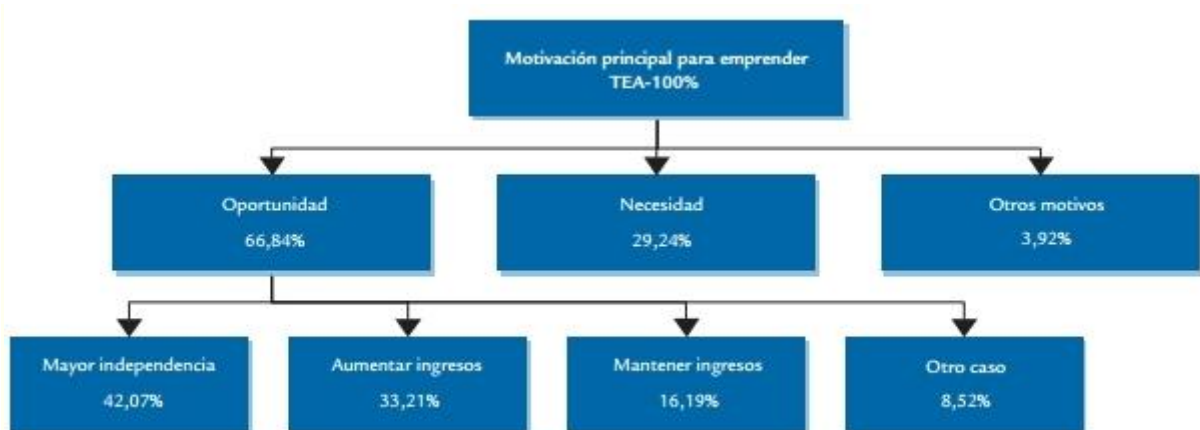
Motivación principal para emprender
TEA-100%

Oportunidad
66,84%

Necesidad
29,24%

Otros motivos
3,92%

Mayor independencia
42,07%

Aumentar ingresos
33,21%

Mantener ingresos
16,19%

Otro caso
8,52%